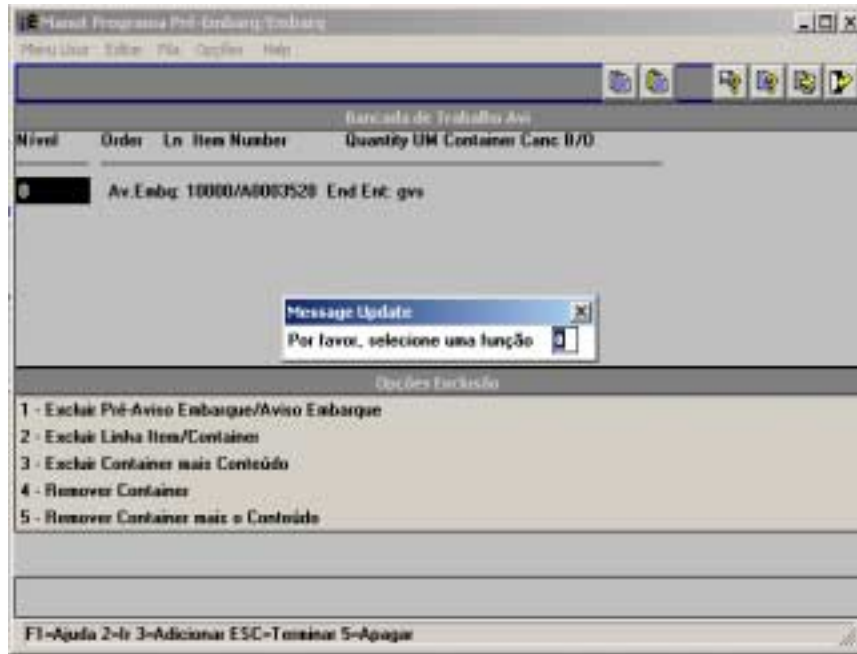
Manut Programa Pré-Embarq/Embarq

Menu Usur Editar Fila Opções Help

Bancada de Trabalho Avi

Nível Order Ln Item Number Quantity UM Container Canc D/O

0 Av.Embq: 10000/A0003520 End Ent: gvs

Message Update

Por favor, selecione uma função 0

Opções Exclusão

1 - Excluir Pré-Aviso Embarque/Aviso Embarque

2 - Excluir Linha Item/Container

3 - Excluir Container mais Conteúdo

4 - Remover Container

5 - Remover Container mais o Conteúdo

F1=Ajuda 2=Ir 3=Adicionar ESC=Terminar 5=Apagar